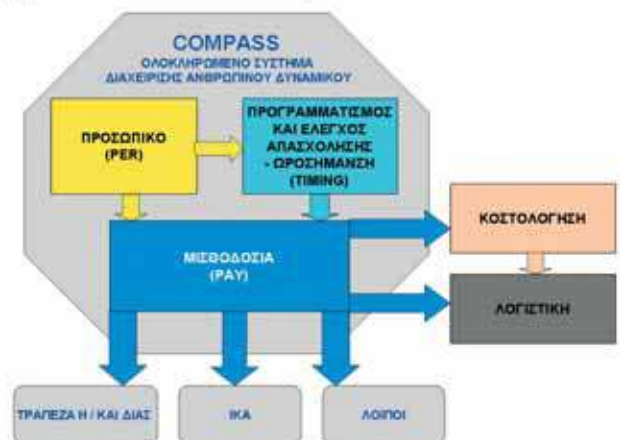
COMPASS
ΟΛΟΚΛΗΡΩΜΕΝΟ ΣΥΣΤΗΜΑ ΔΙΑΧΕΙΡΙΣΗΣ ΑΝΘΡΩΠΙΝΟΥ ΔΥΝΑΜΙΚΟΥ

ΠΡΟΣΩΠΙΚΟ (PER)

ΠΡΟΓΡΑΜΜΑΤΙΣΜΟΣ ΚΑΙ ΕΛΕΓΧΟΣ ΑΠΑΣΧΟΛΗΣΗΣ - ΩΡΟΣΗΜΑΝΣΗ (TIMING)

ΜΙΣΘΟΔΟΣΙΑ (PAY)

ΚΟΣΤΟΛΟΓΗΣΗ

ΛΟΓΙΣΤΙΚΗ

ΤΡΑΠΕΖΑ Η / ΚΑΙ ΔΙΑΣ

ΙΚΑ

ΛΟΙΠΟΙ